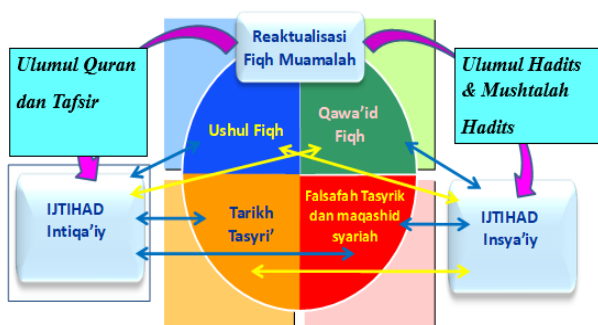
Reaktualisasi Fiqh Muamalah

Ulumul Quran dan Tafsir

Ulumul Hadits & Mushtalah Hadits

Ushul Fiqh

Qawa'id Fiqh

IJTIHAD Intiqa'iy

Tarikh Tasyri'

Falsafah Tasyrik dan maqashid syariah

IJTIHAD Insya'iy